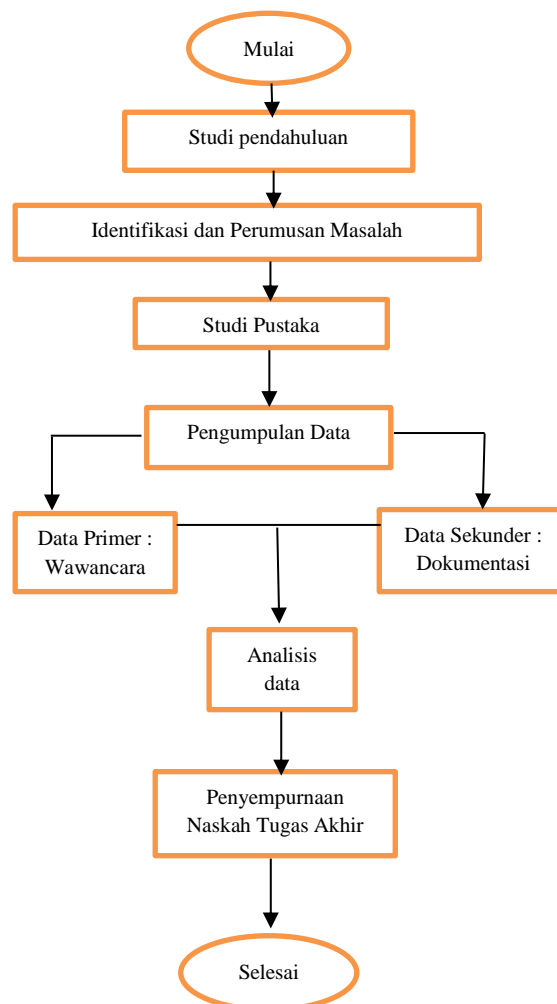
Mulai

Studi pendahuluan

Identifikasi dan Perumusan Masalah

Studi Pustaka

Pengumpulan Data

Data Primer : Wawancara

Data Sekunder : Dokumentasi

Analisis data

Penyempurnaan Naskah Tugas Akhir

Selesai